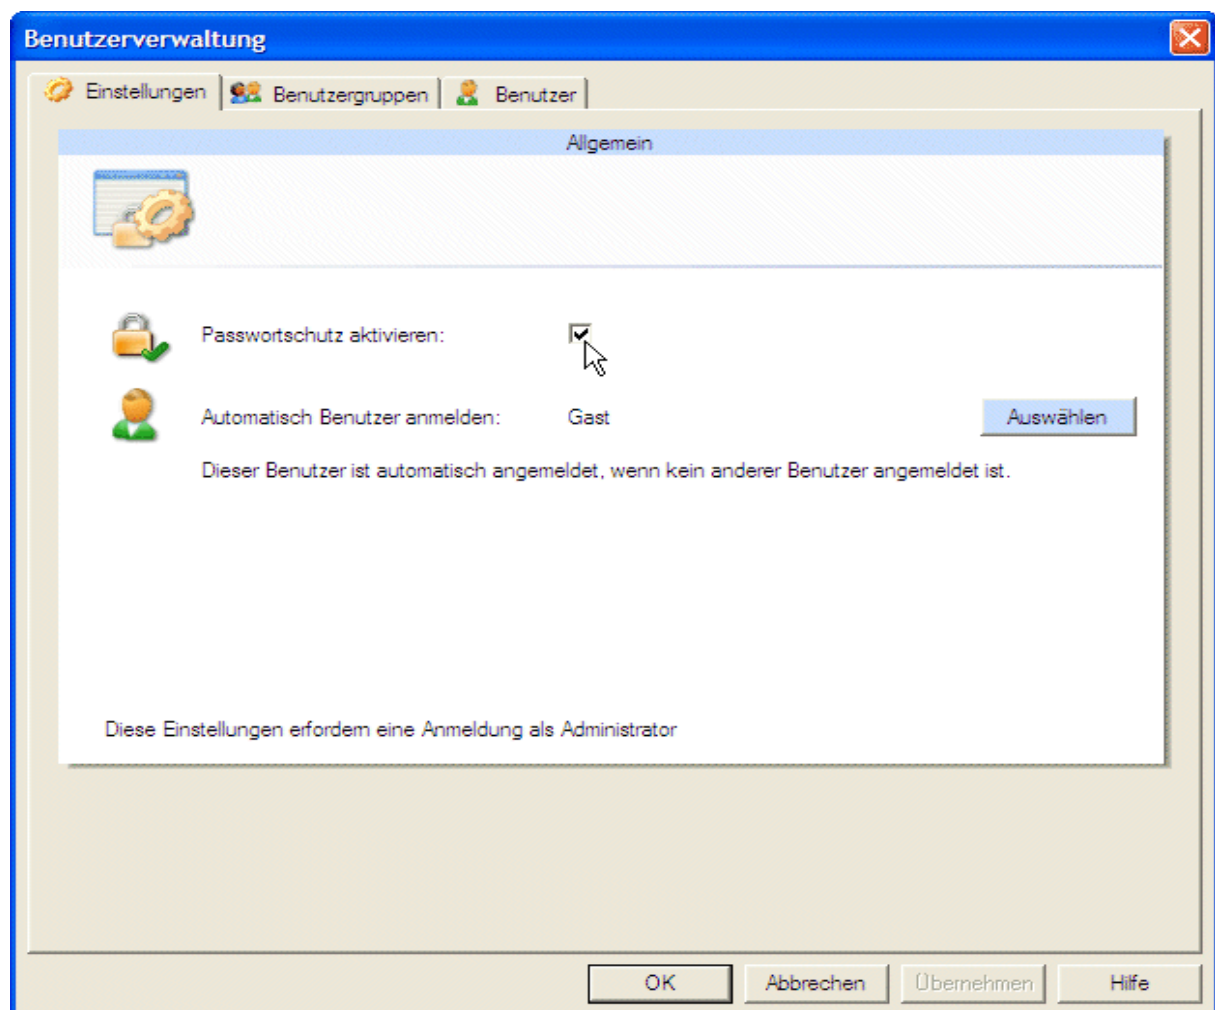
Benutzerverwaltung

Einstellungen | Benutzergruppen | Benutzer

Allgemein

Passwortschutz aktivieren:

Automatisch Benutzer anmelden: Gast Auswählen

Dieser Benutzer ist automatisch angemeldet, wenn kein anderer Benutzer angemeldet ist.

Diese Einstellungen erfordern eine Anmeldung als Administrator

OK Abbrechen Übernehmen Hilfe